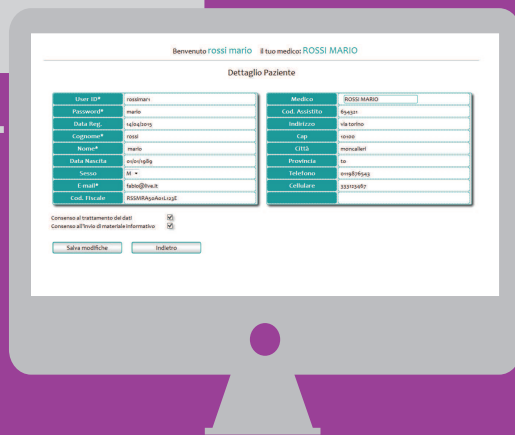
Benvenuto rossi mario il tuo medico: ROSSI MARIO

Dettaglio Paziente

| User ID* | rossimari |
|---|---|
| Password* | mario |
| Data Reg. | 14/04/2015 |
| Cognome* | rossi |
| Nome* | mario |
| Data Nascita | 01/01/1989 |
| Sesso | M |
| E-mail* | fable@live.it |
| Cod. Fiscale | RSSMRA50A01L123E |

| Medico | ROSSI MARIO |
|---|---|
| Cod. Assistito | 654321 |
| Indirizzo | via torino |
| Cap | 10100 |
| Città | moncalieri |
| Provincia | to |
| Telefono | 0119876543 |
| Cellulare | 333123467 |

Consenso al trattamento dei dati
Consenso all'invio di materiale informativo

Salva modifiche Indietro